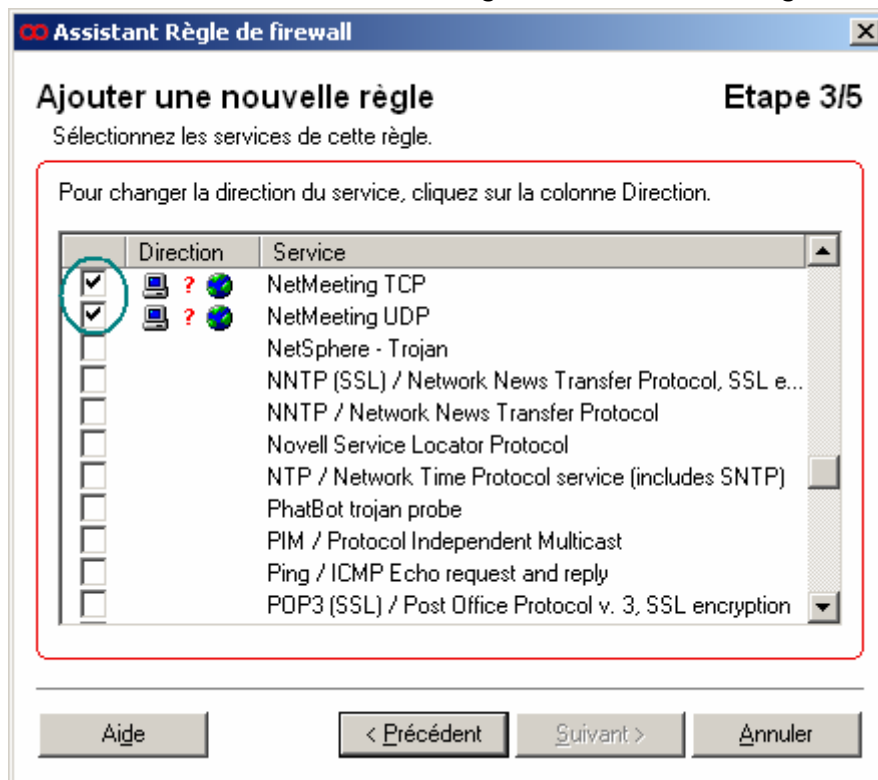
Assistant Règle de firewall

Ajouter une nouvelle règle

Etape 3/5

Sélectionnez les services de cette règle.

Pour changer la direction du service, cliquez sur la colonne Direction.

| | Direction | Service |
|---|---|---|
| ☑ | ? | NetMeeting TCP |
| ☑ | ? | NetMeeting UDP |
| ☐ | | NetSphere - Trojan |
| ☐ | | NNTP (SSL) / Network News Transfer Protocol, SSL e... |
| ☐ | | NNTP / Network News Transfer Protocol |
| ☐ | | Novell Service Locator Protocol |
| ☐ | | NTP / Network Time Protocol service (includes SNTP) |
| ☐ | | PhatBot trojan probe |
| ☐ | | PIM / Protocol Independent Multicast |
| ☐ | | Ping / ICMP Echo request and reply |
| ☐ | | POP3 (SSL) / Post Office Protocol v. 3, SSL encryption |

Aide

< Précédent

Suivant >

Annuler